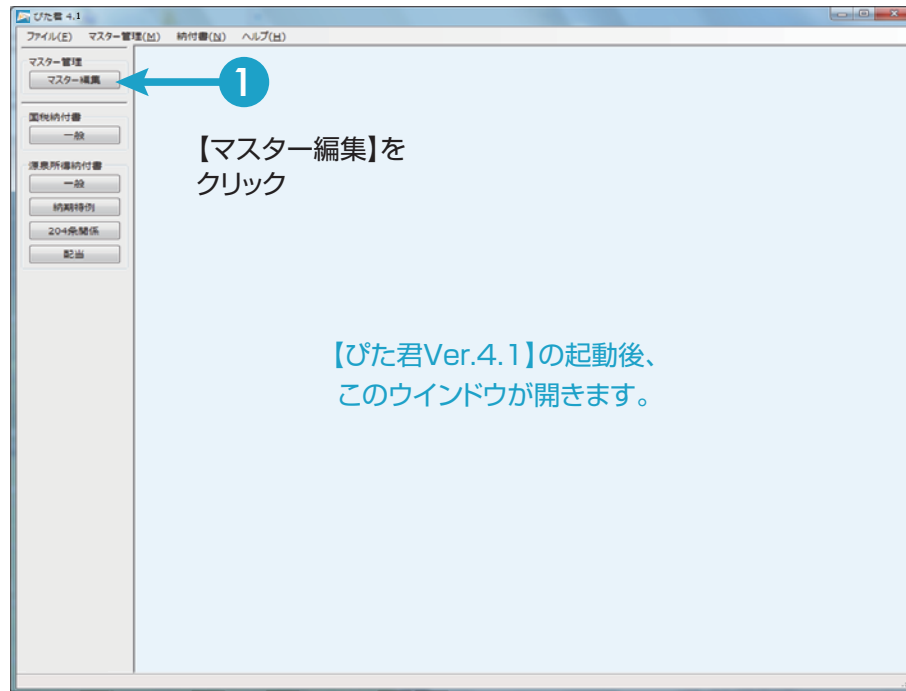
ぴた君 4.1

ファイル(F) マスター管理(M) 納付書(N) ヘルプ(H)

マスター管理
マスター編集

1

国税納付書
一般

源泉所得納付書
一般
納期特例
204条関係
配当

【マスター編集】をクリック

【ぴた君Ver.4.1】の起動後、
このウインドウが開きます。